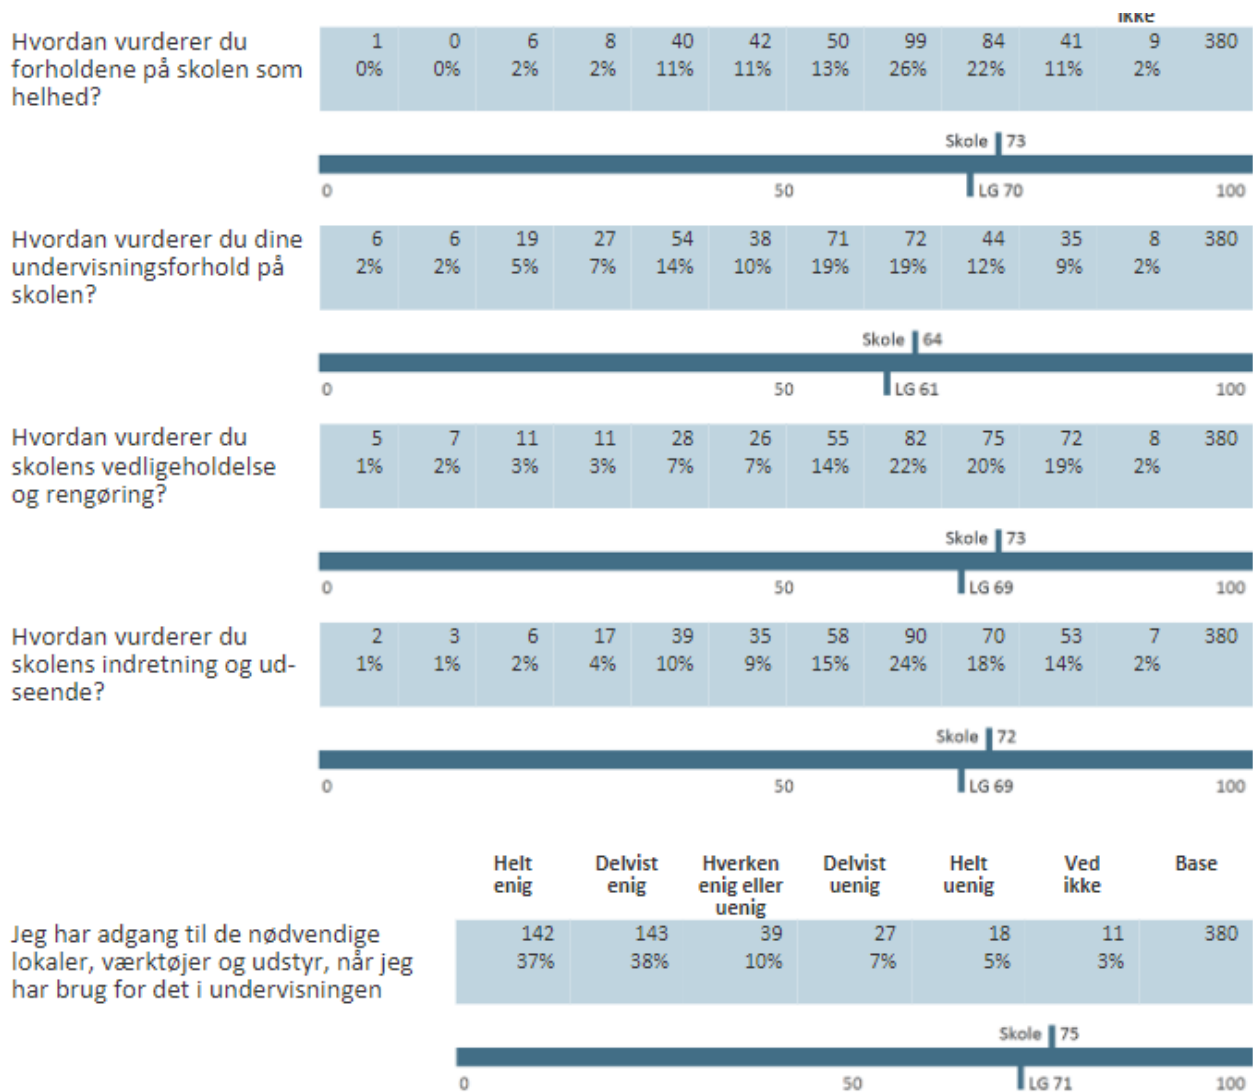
ikke

| | | | | | | | | | | | | |
|---|---|---|---|---|---|---|---|---|---|---|---|---|
| Hvordan vurderer du forholdene på skolen som helhed? | 1<br>0% | 0<br>0% | 6<br>2% | 8<br>2% | 40<br>11% | 42<br>11% | 50<br>13% | 99<br>26% | 84<br>22% | 41<br>11% | 9<br>2% | 380 |

Skole 73
0 50 LG 70 100

| | | | | | | | | | | | | |
|---|---|---|---|---|---|---|---|---|---|---|---|---|
| Hvordan vurderer du dine undervisningsforhold på skolen? | 6<br>2% | 6<br>2% | 19<br>5% | 27<br>7% | 54<br>14% | 38<br>10% | 71<br>19% | 72<br>19% | 44<br>12% | 35<br>9% | 8<br>2% | 380 |

Skole 64
0 50 LG 61 100

| | | | | | | | | | | | | |
|---|---|---|---|---|---|---|---|---|---|---|---|---|
| Hvordan vurderer du skolens vedligeholdelse og rengøring? | 5<br>1% | 7<br>2% | 11<br>3% | 11<br>3% | 28<br>7% | 26<br>7% | 55<br>14% | 82<br>22% | 75<br>20% | 72<br>19% | 8<br>2% | 380 |

Skole 73
0 50 LG 69 100

| | | | | | | | | | | | | |
|---|---|---|---|---|---|---|---|---|---|---|---|---|
| Hvordan vurderer du skolens indretning og udseende? | 2<br>1% | 3<br>1% | 6<br>2% | 17<br>4% | 39<br>10% | 35<br>9% | 58<br>15% | 90<br>24% | 70<br>18% | 53<br>14% | 7<br>2% | 380 |

Skole 72
0 50 LG 69 100

| | Helt enig | Delvist enig | Hverken enig eller uenig | Delvist uenig | Helt uenig | Ved ikke | Base |
|---|---|---|---|---|---|---|---|
| Jeg har adgang til de nødvendige lokaler, værktøjer og udstyr, når jeg har brug for det i undervisningen | 142<br>37% | 143<br>38% | 39<br>10% | 27<br>7% | 18<br>5% | 11<br>3% | 380 |

Skole 75
0 50 LG 71 100